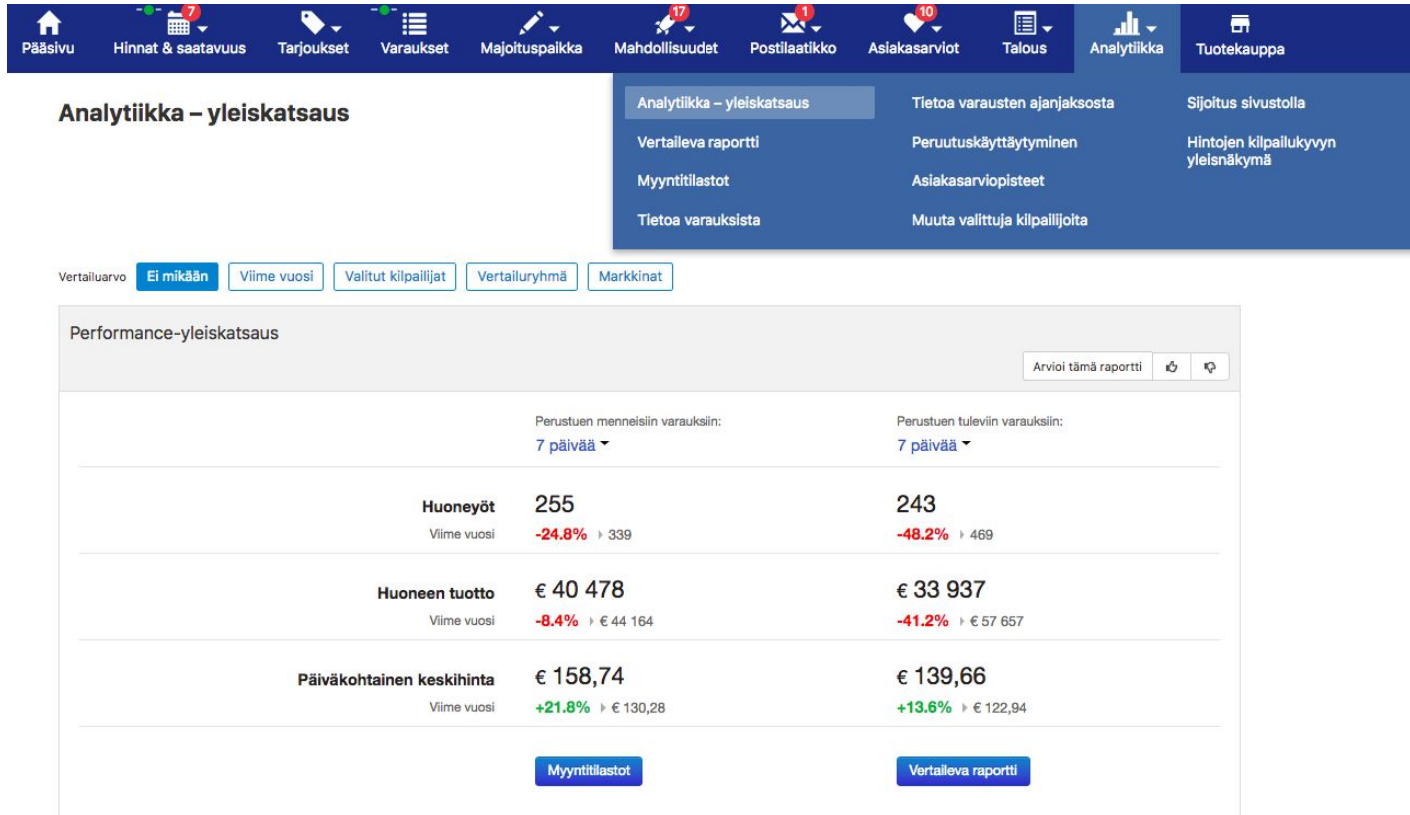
Pääsivu 7 Hinnat & saatavuus Tarjoukset Varaukset Majoituspaikka 17 Mahdollisuudet 1 Postilaatikko 10 Asiakasarviot Talous Analytiikka Tuotekauppa

Analytiikka – yleiskatsaus

Analytiikka – yleiskatsaus
Vertaileva raportti
Myyntitilastot
Tietoa varauksista
Tietoa varausten ajanjaksosta
Peruutuskäyttäytyminen
Asiakasarviopisteet
Muuta valittuja kilpailijoita
Sijoitus sivustolla
Hintojen kilpailukyvyn yleisnäkymä

Vertailuarvo Ei mikään Viime vuosi Valitut kilpailijat Vertailuryhmä Markkinat

Performance-yleiskatsaus

Arvioi tämä raportti

| | Perustuen menneisiin varauksiin: 7 päivää | Perustuen tuleviin varauksiin: 7 päivää |
|---|---|---|
| Huoneyöt | 255 | 243 |
| Viime vuosi | -24.8% 339 | -48.2% 469 |
| Huoneen tuotto | € 40 478 | € 33 937 |
| Viime vuosi | -8.4% € 44 164 | -41.2% € 57 657 |
| Päiväkohtainen keskihinta | € 158,74 | € 139,66 |
| Viime vuosi | +21.8% € 130,28 | +13.6% € 122,94 |

Myyntitilastot Vertaileva raportti